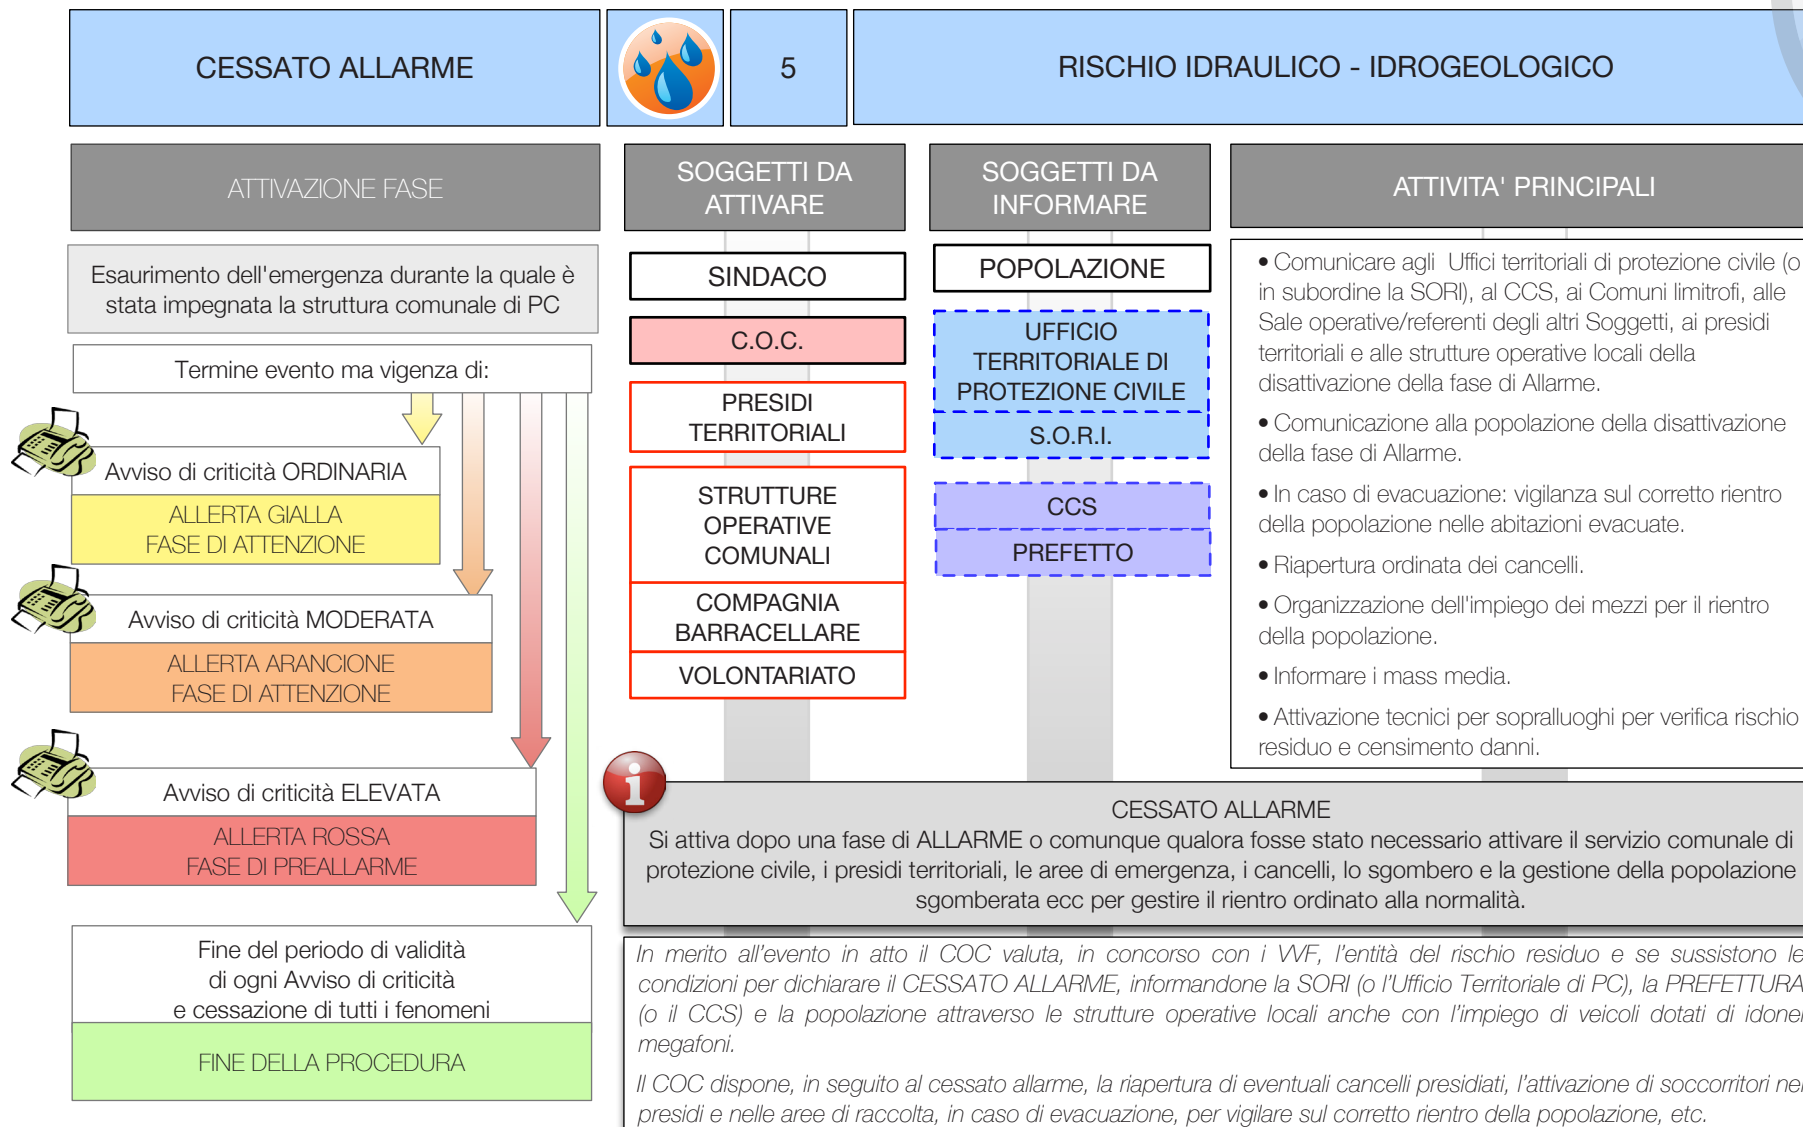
CESSATO ALLARME

5

RISCHIO IDRAULICO - IDROGEOLOGICO

ATTIVAZIONE FASE

SOGGETTI DA ATTIVARE

SOGGETTI DA INFORMARE

ATTIVITA' PRINCIPALI

Esaurimento dell'emergenza durante la quale è stata impegnata la struttura comunale di PC

Termine evento ma vigenza di:

Avviso di criticità ORDINARIA

ALLERTA GIALLA
FASE DI ATTENZIONE

Avviso di criticità MODERATA

ALLERTA ARANCIONE
FASE DI ATTENZIONE

Avviso di criticità ELEVATA

ALLERTA ROSSA
FASE DI PREALLARME

Fine del periodo di validità di ogni Avviso di criticità e cessazione di tutti i fenomeni

FINE DELLA PROCEDURA

SINDACO

C.O.C.

PRESIDI TERRITORIALI

STRUTTURE OPERATIVE COMUNALI

COMPAGNIA BARRACELLARE

VOLONTARIATO

POPOLAZIONE

UFFICIO TERRITORIALE DI PROTEZIONE CIVILE

S.O.R.I.

CCS

PREFETTO

• Comunicare agli Uffici territoriali di protezione civile (o in subordine la SORI), al CCS, ai Comuni limitrofi, alle Sale operative/referenti degli altri Soggetti, ai presidi territoriali e alle strutture operative locali della disattivazione della fase di Allarme.

• Comunicazione alla popolazione della disattivazione della fase di Allarme.

• In caso di evacuazione: vigilanza sul corretto rientro della popolazione nelle abitazioni evacuate.

• Riapertura ordinata dei cancelli.

• Organizzazione dell'impiego dei mezzi per il rientro della popolazione.

• Informare i mass media.

• Attivazione tecnici per sopralluoghi per verifica rischio residuo e censimento danni.

CESSATO ALLARME
Si attiva dopo una fase di ALLARME o comunque qualora fosse stato necessario attivare il servizio comunale di protezione civile, i presidi territoriali, le aree di emergenza, i cancelli, lo sgombero e la gestione della popolazione sgomberata ecc per gestire il rientro ordinato alla normalità.

In merito all'evento in atto il COC valuta, in concorso con i VVF, l'entità del rischio residuo e se sussistono le condizioni per dichiarare il CESSATO ALLARME, informandone la SORI (o l'Ufficio Territoriale di PC), la PREFETTURA (o il CCS) e la popolazione attraverso le strutture operative locali anche con l'impiego di veicoli dotati di idonei megafoni.

Il COC dispone, in seguito al cessato allarme, la riapertura di eventuali cancelli presidiati, l'attivazione di soccorritori nei presidi e nelle aree di raccolta, in caso di evacuazione, per vigilare sul corretto rientro della popolazione, etc.